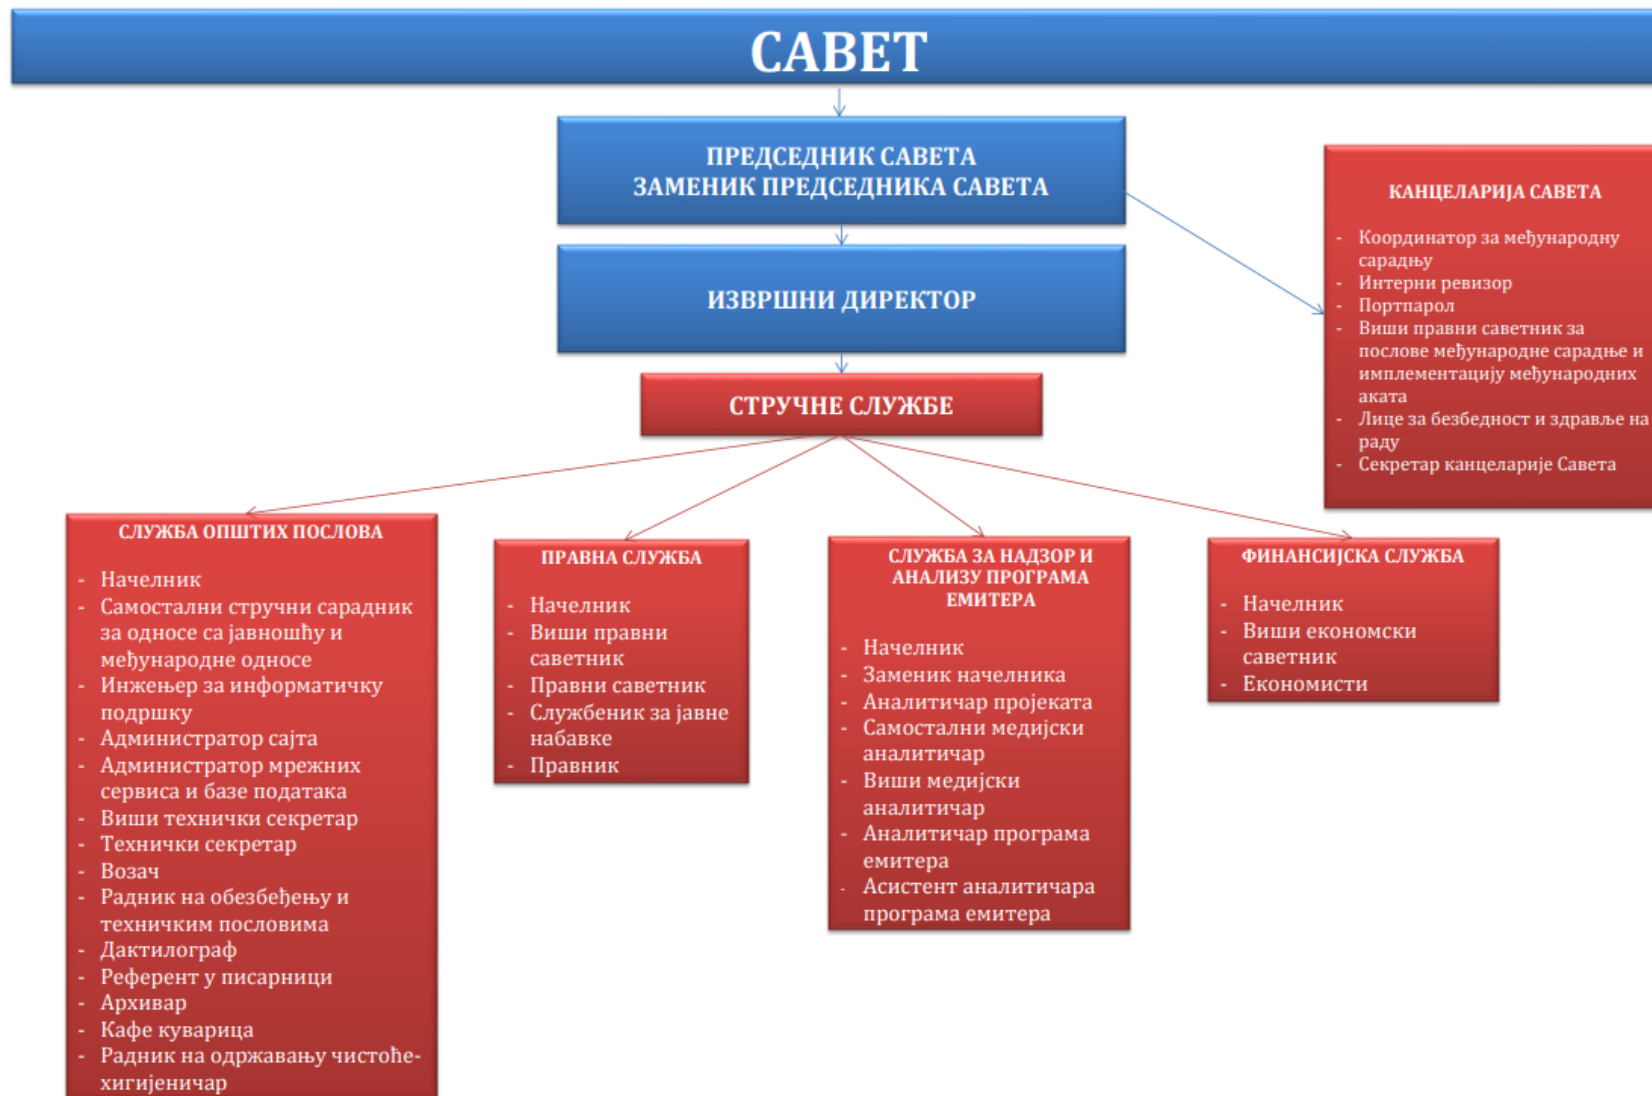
САВЕТ

ПРЕДСЕДНИК САВЕТА
ЗАМЕНИК ПРЕДСЕДНИКА САВЕТА

ИЗВРШНИ ДИРЕКТОР

СТРУЧНЕ СЛУЖБЕ

КАНЦЕЛАРИЈА САВЕТА

- Координатор за међународну сарадњу
- Интерни ревизор
- Портпарол
- Виши правни саветник за послове међународне сарадње и имплементацију међународних аката
- Лице за безбедност и здравље на раду
- Секретар канцеларије Савета

СЛУЖБА ОПШТИХ ПОСЛОВА

- Начелник
- Самостални стручни сарадник за односе са јавношћу и међународне односе
- Инжењер за информатичку подршку
- Администратор сајта
- Администратор мрежних сервиса и базе података
- Виши технички секретар
- Технички секретар
- Возач
- Радник на обезбеђењу и техничким пословима
- Дактилограф
- Референт у писарници
- Архивар
- Кафе куварица
- Радник на одржавању чистоће-хигијеничар

ПРАВНА СЛУЖБА

- Начелник
- Виши правни саветник
- Правни саветник
- Службеник за јавне набавке
- Правник

СЛУЖБА ЗА НАДЗОР И АНАЛИЗУ ПРОГРАМА ЕМИТЕРА

- Начелник
- Заменик начелника
- Аналитичар пројеката
- Самостални медијски аналитичар
- Виши медијски аналитичар
- Аналитичар програма емитера
- Асистент аналитичара програма емитера

ФИНАНСИЈСКА СЛУЖБА

- Начелник
- Виши економски саветник
- Економисти